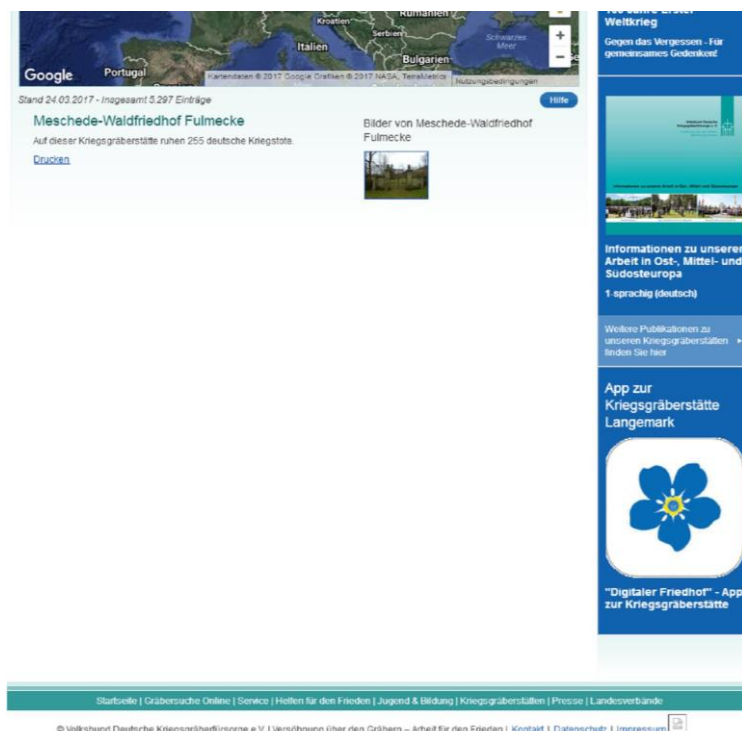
Kroatien Rumänien Serbien Italien Bulgarien Schwarzes Meer Portugal Google Kartendaten © 2017 Google Grafiken © 2017 NASA, TerraMetrics Nutzungsbedingungen

Stand 24.03.2017 - Insgesamt 5.297 Einträge

Hilfe

Meschede-Waldfriedhof Fulmecke

Auf dieser Kriegsgräberstätte ruhen 255 deutsche Kriegstote.

Drucken

Bilder von Meschede-Waldfriedhof Fulmecke

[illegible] Weltkrieg

Gegen das Vergessen - Für gemeinsames Gedenken!

Informationen zu unserer Arbeit in Ost-, Mittel- und Südosteuropa

1-sprachig (deutsch)

Weitere Publikationen zu unseren Kriegsgräberstätten finden Sie hier

App zur Kriegsgräberstätte Langemark

"Digitaler Friedhof" - App zur Kriegsgräberstätte

Startseite | Gräbersuche Online | Service | Helfen für den Frieden | Jugend & Bildung | Kriegsgräberstätten | Presse | Landesverbände

© Volksbund Deutsche Kriegsgräberfürsorge e.V. | Versöhnung über den Gräbern – Arbeit für den Frieden | Kontakt | Datenschutz | Impressum